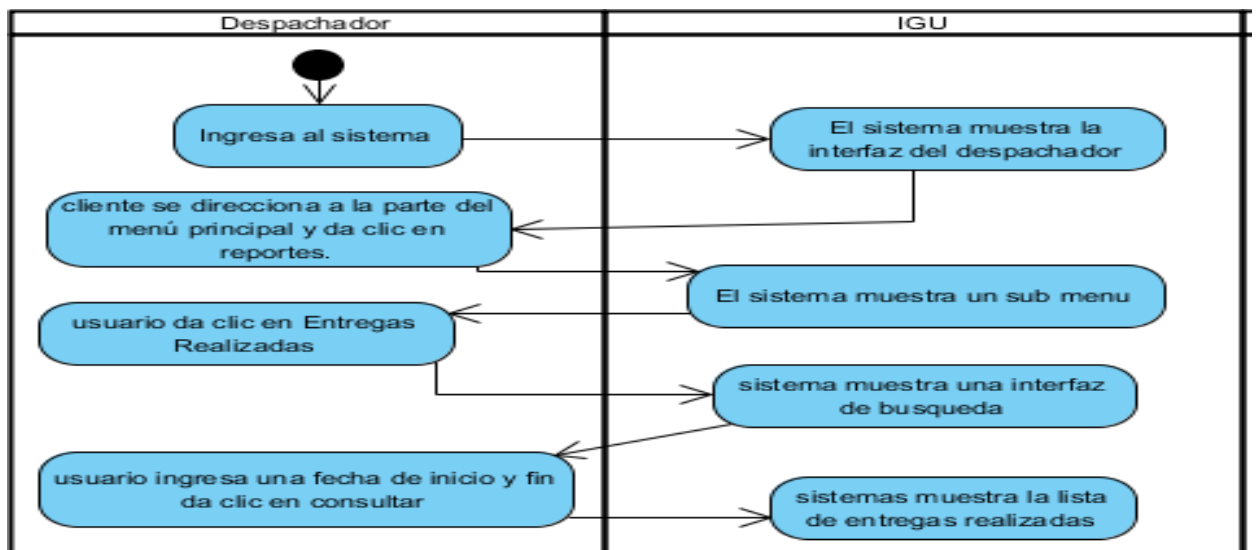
Despachador

IGU

Ingresa al sistema

El sistema muestra la interfaz del despachador

cliente se direcciona a la parte del menú principal y da clic en reportes.

El sistema muestra un sub menu

usuario da clic en Entregas Realizadas

sistema muestra una interfaz de busqueda

usuario ingresa una fecha de inicio y fin da clic en consultar

sistemas muestra la lista de entregas realizadas